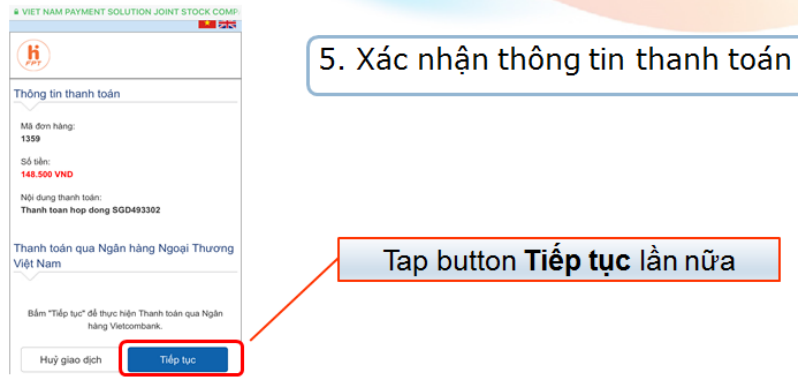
VIET NAM PAYMENT SOLUTION JOINT STOCK COMP

FPT

Thông tin thanh toán

Mã đơn hàng:
1359

Số tiền:
148.500 VND

Nội dung thanh toán:
Thanh toan hop dong SGD493302

Thanh toán qua Ngân hàng Ngoại Thương Việt Nam

Bấm "Tiếp tục" để thực hiện Thanh toán qua Ngân hàng Vietcombank.

Huỷ giao dịch

Tiếp tục

5. Xác nhận thông tin thanh toán

Tap button **Tiếp tục** lần nữa